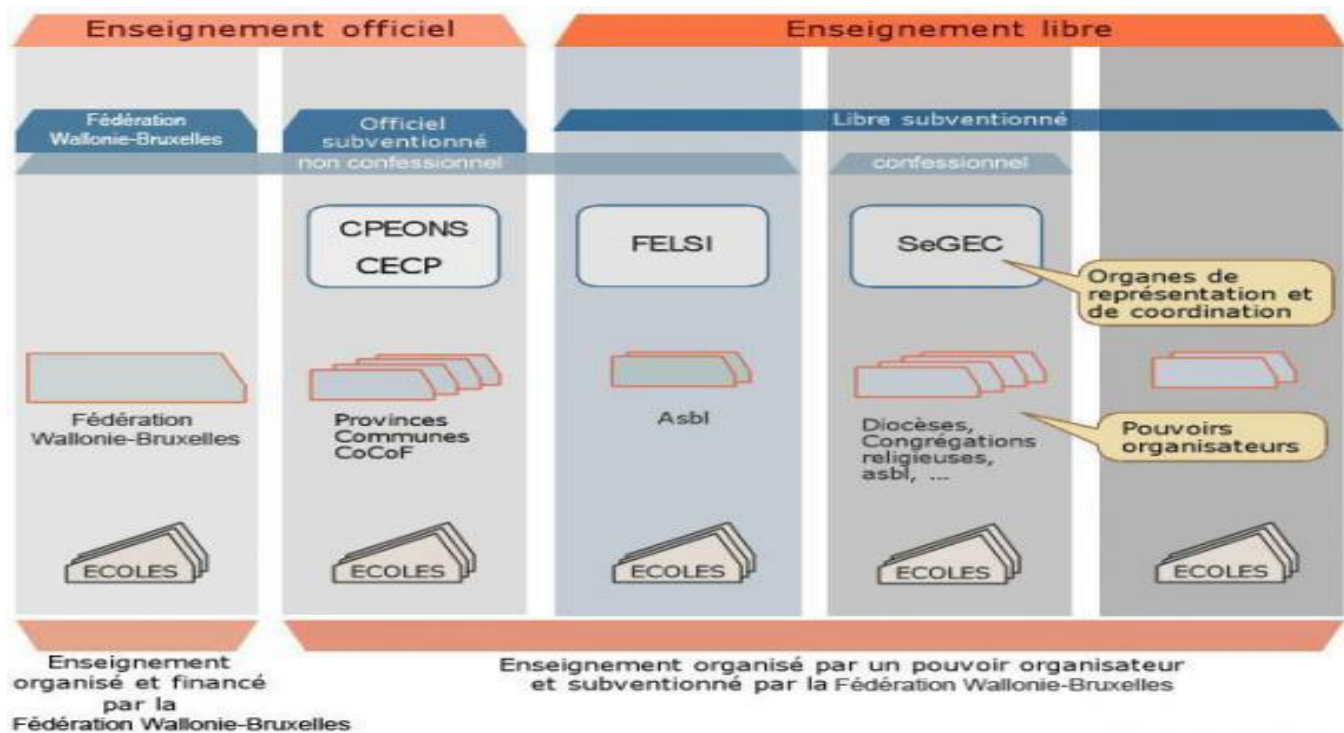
Enseignement officiel

Enseignement libre

Fédération Wallonie-Bruxelles

Officiel subventionné

Libre subventionné

non confessionnel

confessionnel

CPEONS CECP

FELSI

SeGEC

Organes de représentation et de coordination

Fédération Wallonie-Bruxelles

Provinces Communes CoCoF

Asbl

Diocèses, Congrégations religieuses, asbl, ...

Pouvoirs organisateurs

ECOLES

ECOLES

ECOLES

ECOLES

ECOLES

Enseignement organisé et financé par la Fédération Wallonie-Bruxelles

Enseignement organisé par un pouvoir organisateur et subventionné par la Fédération Wallonie-Bruxelles